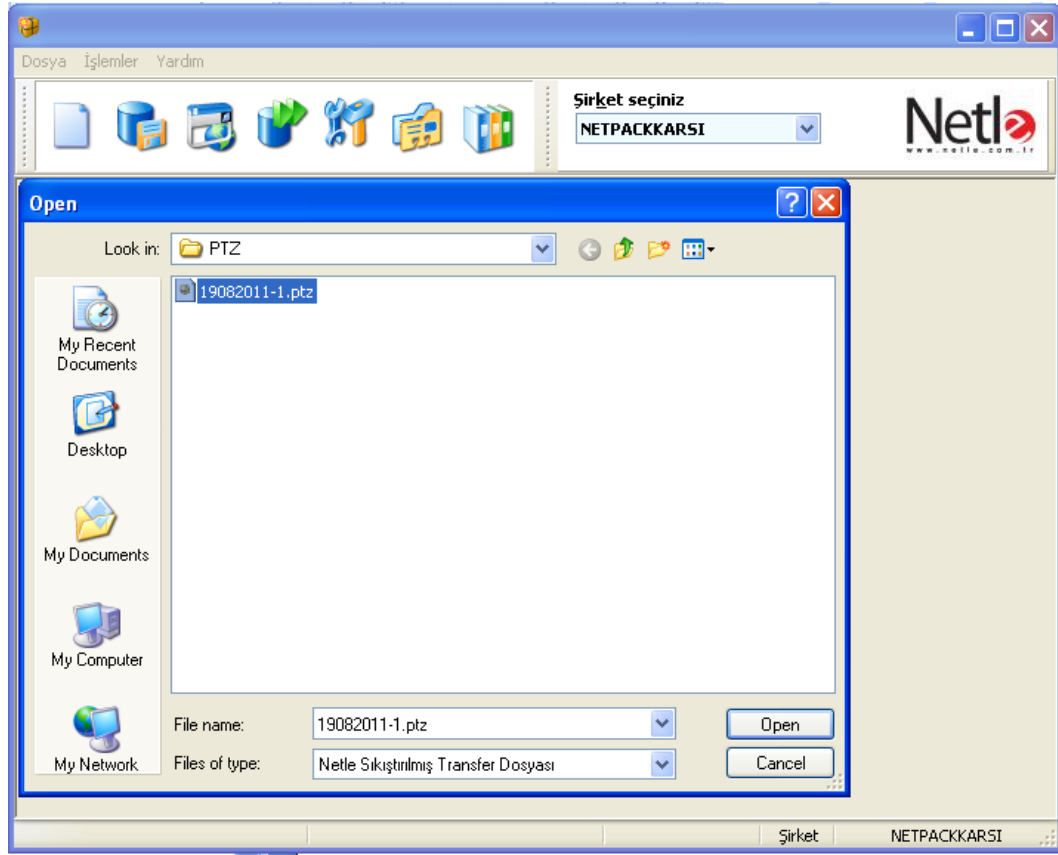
Dosya İşlemler Yardım

Şirket seçiniz
NETPACKKARSI

Netle
www.netle.com.tr

Open

Look in: PTZ

19082011-1.ptz

My Recent Documents
Desktop
My Documents
My Computer
My Network

File name: 19082011-1.ptz
Files of type: Netle Sıkıştırılmış Transfer Dosyası

Open
Cancel

Şirket NETPACKKARSI